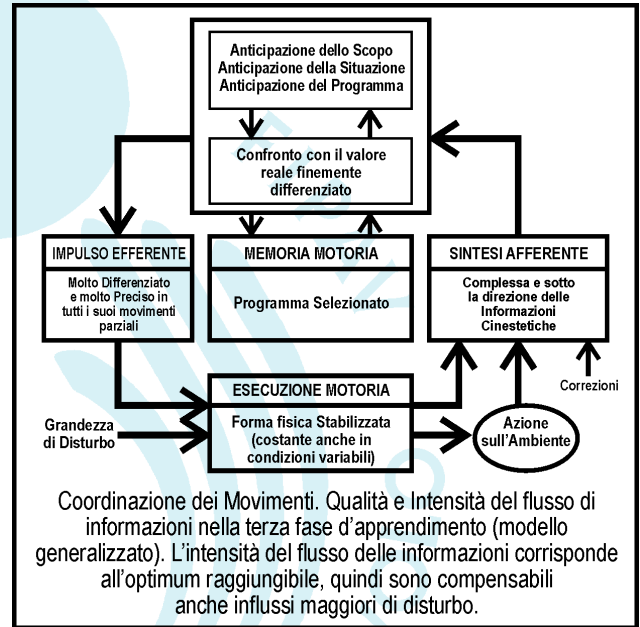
Anticipazione dello Scopo
Anticipazione della Situazione
Anticipazione del Programma

Confronto con il valore reale finemente differenziato

IMPULSO EFFERENTE

Molto Differenziato e molto Preciso in tutti i suoi movimenti parziali

MEMORIA MOTORIA

Programma Selezionato

SINTESI AFFERENTE

Complessa e sotto la direzione delle Informazioni Cinestetiche

Correzioni

ESECUZIONE MOTORIA

Forma fisica Stabilizzata (costante anche in condizioni variabili)

Grandezza di Disturbo

Azione sull'Ambiente

Coordinazione dei Movimenti. Qualità e Intensità del flusso di informazioni nella terza fase d'apprendimento (modello generalizzato). L'intensità del flusso delle informazioni corrisponde all'optimum raggiungibile, quindi sono compensabili anche influssi maggiori di disturbo.